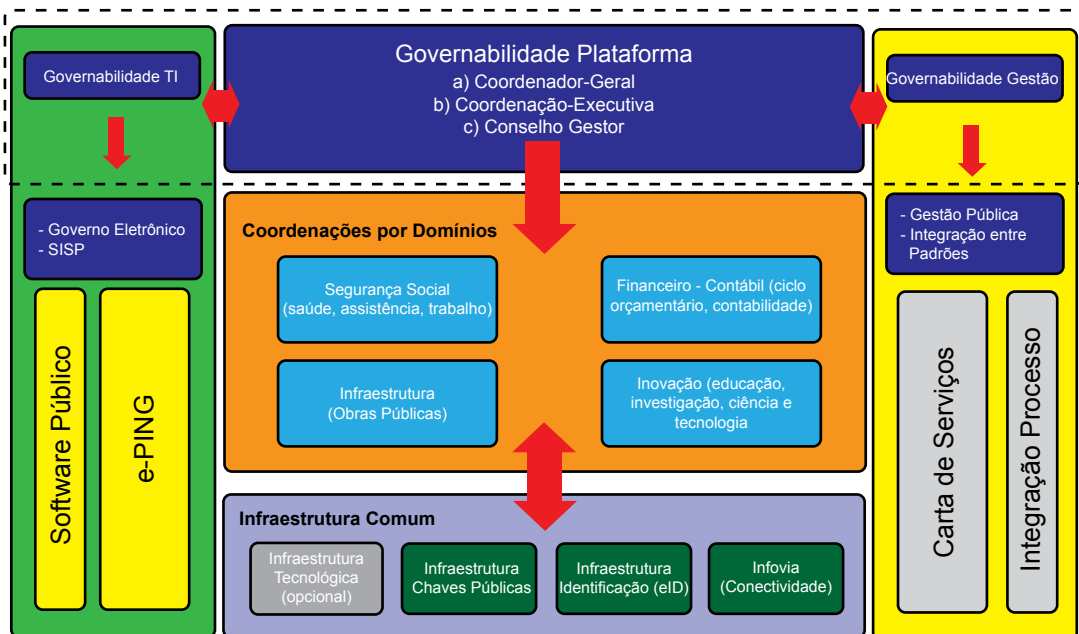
Governabilidade TI

Governabilidade Plataforma
a) Coordenador-Geral
b) Coordenação-Executiva
c) Conselho Gestor

Governabilidade Gestão

- Governo Eletrônico
- SISP

Software Público

e-PING

Coordenações por Domínios

Segurança Social (saúde, assistência, trabalho)

Financeiro - Contábil (ciclo orçamentário, contabilidade)

Infraestrutura (Obras Públicas)

Inovação (educação, investigação, ciência e tecnologia)

- Gestão Pública
- Integração entre Padrões

Carta de Serviços

Integração Processo

Infraestrutura Comum

Infraestrutura Tecnológica (opcional)

Infraestrutura Chaves Públicas

Infraestrutura Identificação (eID)

Infovia (Conectividade)